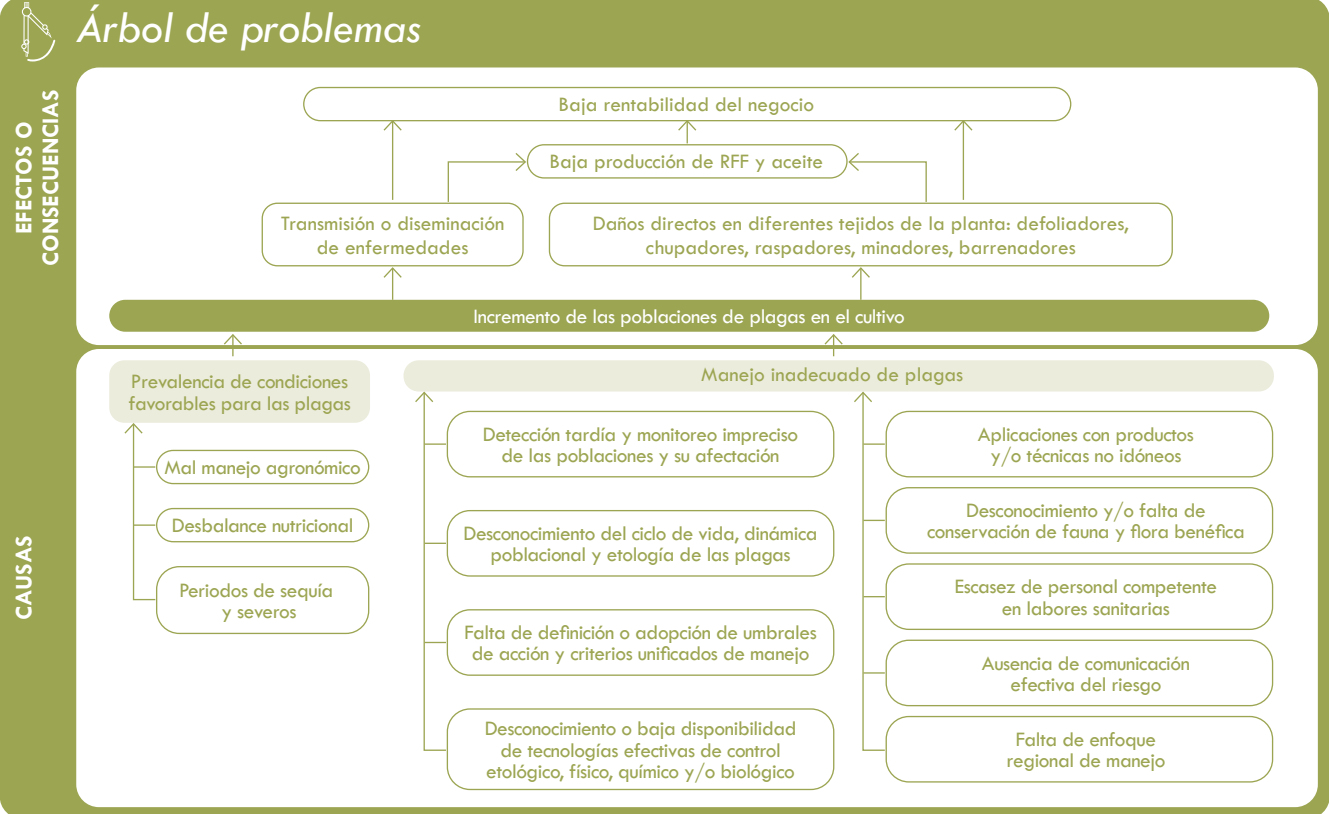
Árbol de problemas

EFECTOS O CONSECUENCIAS

Baja rentabilidad del negocio

Baja producción de RFF y aceite

Transmisión o diseminación de enfermedades

Daños directos en diferentes tejidos de la planta: defoliadores, chupadores, raspadores, minadores, barrenadores

Incremento de las poblaciones de plagas en el cultivo

CAUSAS

Prevalencia de condiciones favorables para las plagas

Mal manejo agronómico

Desbalance nutricional

Periodos de sequía y severos

Manejo inadecuado de plagas

Detección tardía y monitoreo impreciso de las poblaciones y su afectación

Desconocimiento del ciclo de vida, dinámica poblacional y etología de las plagas

Falta de definición o adopción de umbrales de acción y criterios unificados de manejo

Desconocimiento o baja disponibilidad de tecnologías efectivas de control etológico, físico, químico y/o biológico

Aplicaciones con productos y/o técnicas no idóneos

Desconocimiento y/o falta de conservación de fauna y flora benéfica

Escasez de personal competente en labores sanitarias

Ausencia de comunicación efectiva del riesgo

Falta de enfoque regional de manejo